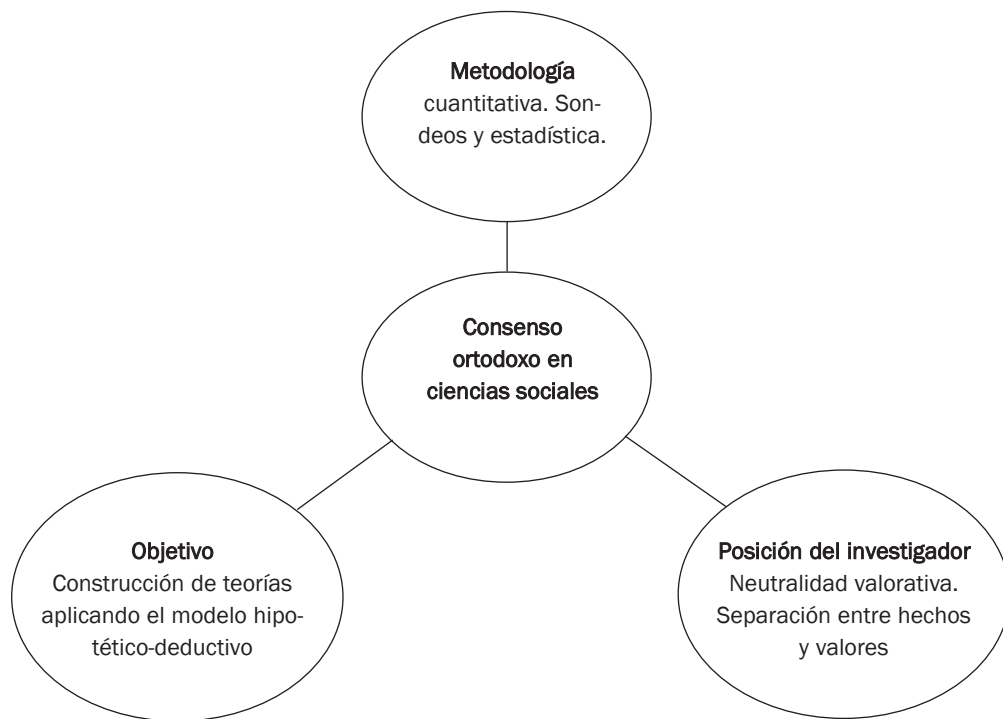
Metodología
cuantitativa. Sondeos y estadística.

Consenso ortodoxo en ciencias sociales

Objetivo
Construcción de teorías aplicando el modelo hipotético-deductivo

Posición del investigador
Neutralidad valorativa. Separación entre hechos y valores